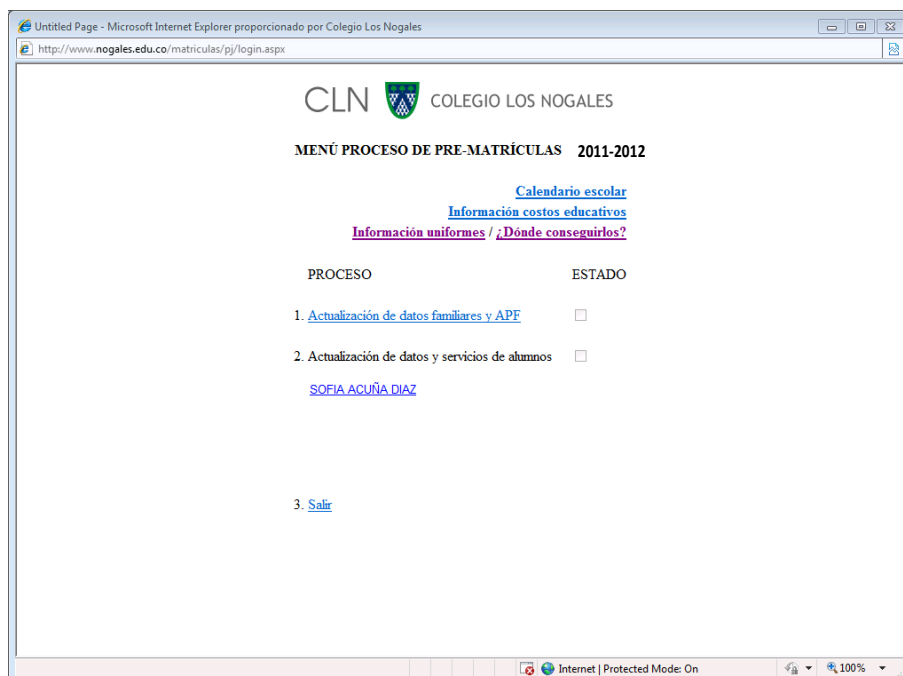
Untitled Page - Microsoft Internet Explorer proporcionado por Colegio Los Nogales

http://www.nogales.edu.co/matriculas/pj/login.aspx

CLN COLEGIO LOS NOGALES

MENÚ PROCESO DE PRE-MATRÍCULAS 2011-2012

Calendario escolar
Información costos educativos
Información uniformes / ¿Dónde conseguirlos?

| PROCESO | ESTADO |
|---|---|
| 1. Actualización de datos familiares y APF | |
| 2. Actualización de datos y servicios de alumnos | |

SOFIA ACUÑA DIAZ

3. Salir

Internet | Protected Mode: On

100%